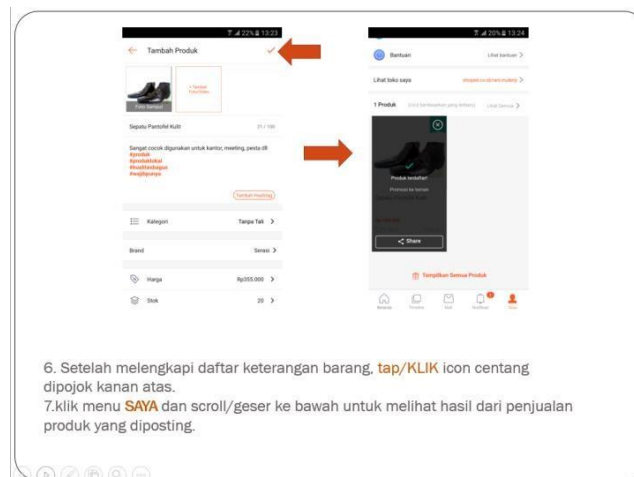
22% 13:23

Tambah Produk

Foto Sampul

+ Tambah Foto/Video

Sepatu Pantofel Kulit 21 / 100

Sangat cocok digunakan untuk kantor, meeting, pesta dll
#produk
#produklokal
#kualitasbagus
#wajibpunya

Tambah Hashtag

Kategori Tanpa Tali >

Brand Senasi >

Harga Rp355.000 >

Stok 20 >

20% 13:24

Bantuan Lihat bantuan >

Lihat toko saya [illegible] >

1 Produk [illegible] Lihat Semua >

Produk terdaftar!

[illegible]

Share

Tampilkan Semua Produk

Beranda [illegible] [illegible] Notifikasi Saya

6. Setelah melengkapi daftar keterangan barang, tap/KLIK icon centang dipojok kanan atas.
7.klik menu SAYA dan scroll/geser ke bawah untuk melihat hasil dari penjualan produk yang diposting.